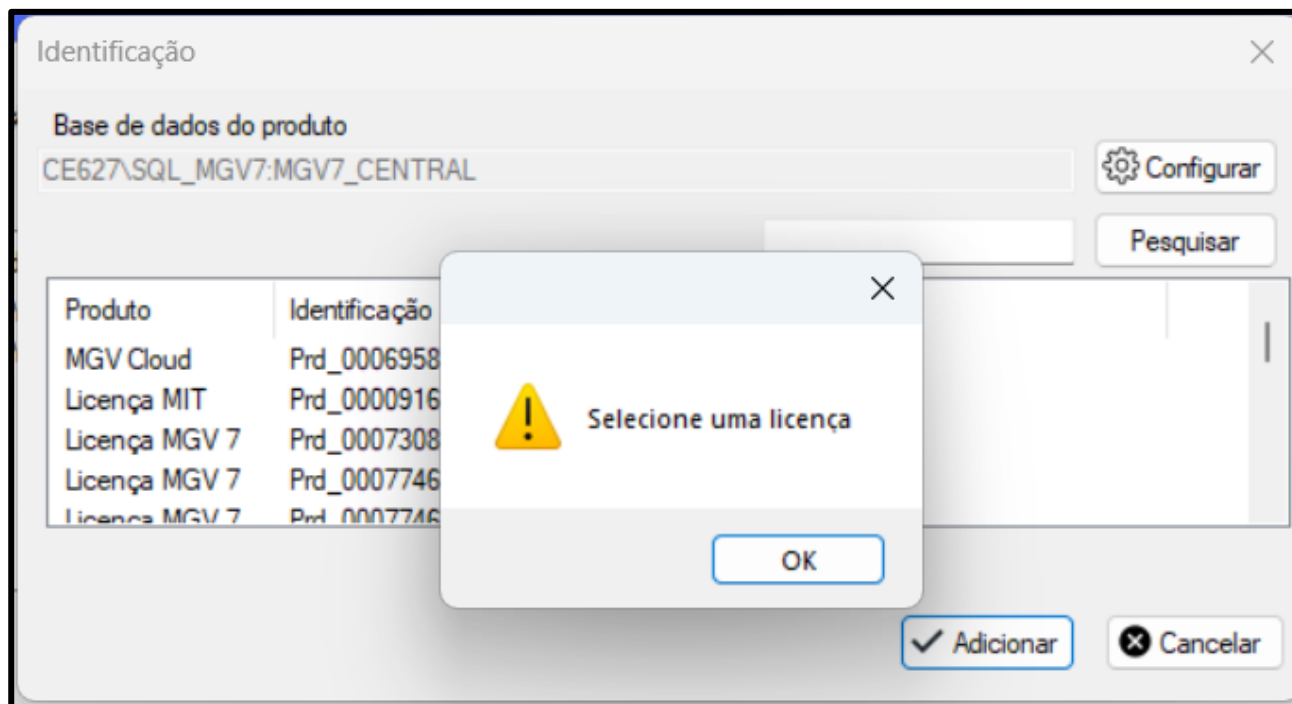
Identificação

Base de dados do produto

CE627\SQL_MGV7:MGV7_CENTRAL

Configurar

Pesquisar

| Produto | Identificação |
|---|---|
| MGV Cloud | Prd_0006958 |
| Licença MIT | Prd_0000916 |
| Licença MGV 7 | Prd_0007308 |
| Licença MGV 7 | Prd_0007746 |
| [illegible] | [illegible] |

Selecione uma licença

OK

Adicionar

Cancelar